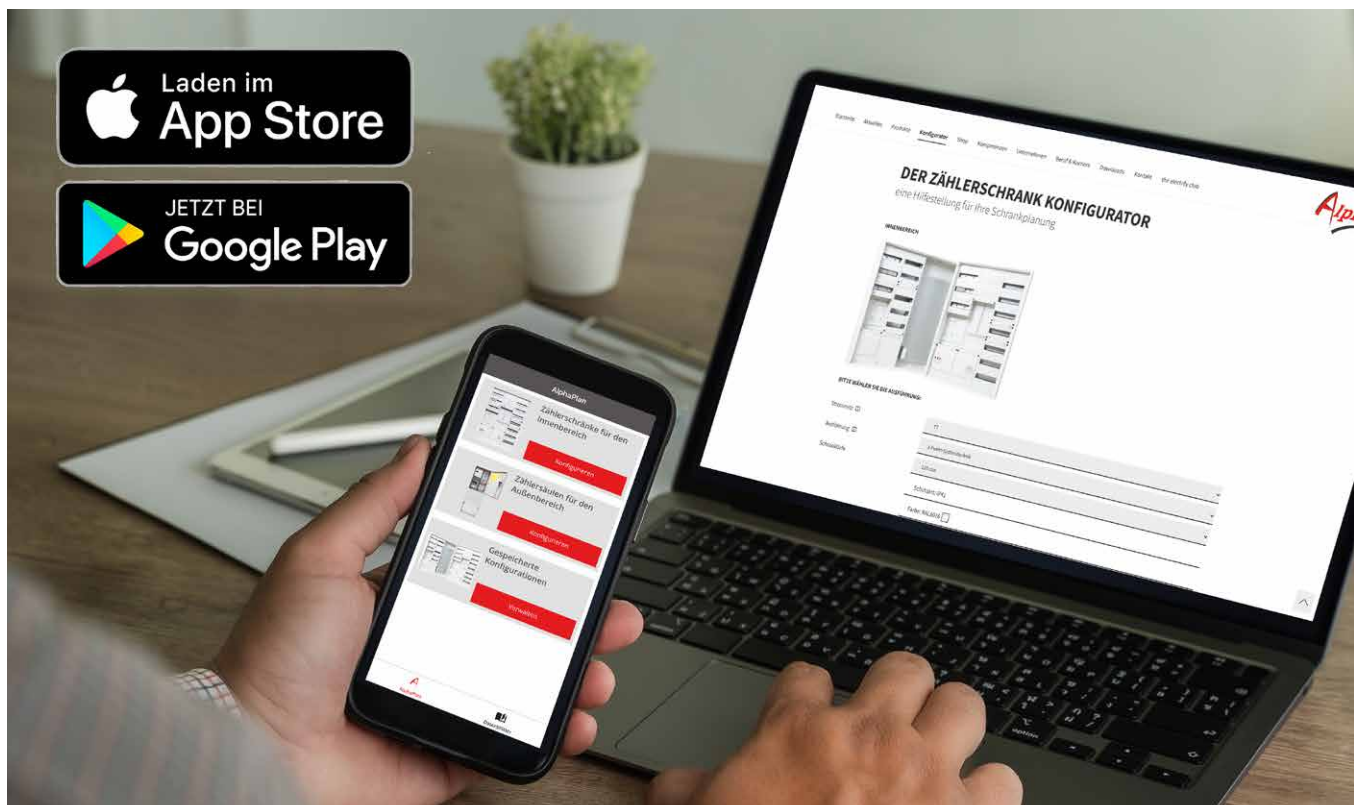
Laden im
App Store

JETZT BEI
Google Play

Startseite Aktuelles Produkte Konfigurator Shop Komponenten Seminaren Beruf & Karriere Downloads Kontakt

DER ZÄHLERSCHRANK KONFIGURATOR
eine Hilfestellung für ihre Schrankplanung

INNENBEREICH

BITTE WÄHLEN SIE DIE AUSFÜHRUNG:

Stromnetz
Ausführung
Schutzklasse

TT

Schutzart IP

Farbe: RAL

AlphaPlan

Zählerschränke für den Innenbereich
Konfigurieren

Zählersäulen für den Außenbereich
Konfigurieren

Gespeicherte Konfigurationen
Verwalten

AlphaPlan